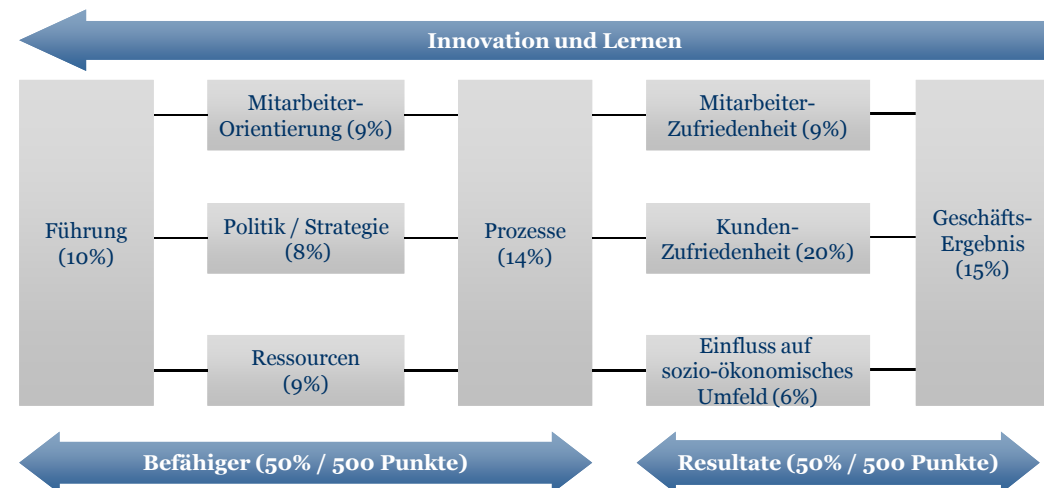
Innovation und Lernen

Führung (10%)

Mitarbeiter-Orientierung (9%)

Politik / Strategie (8%)

Ressourcen (9%)

Prozesse (14%)

Mitarbeiter-Zufriedenheit (9%)

Kunden-Zufriedenheit (20%)

Einfluss auf sozio-ökonomisches Umfeld (6%)

Geschäfts-Ergebnis (15%)

Befähiger (50% / 500 Punkte)

Resultate (50% / 500 Punkte)